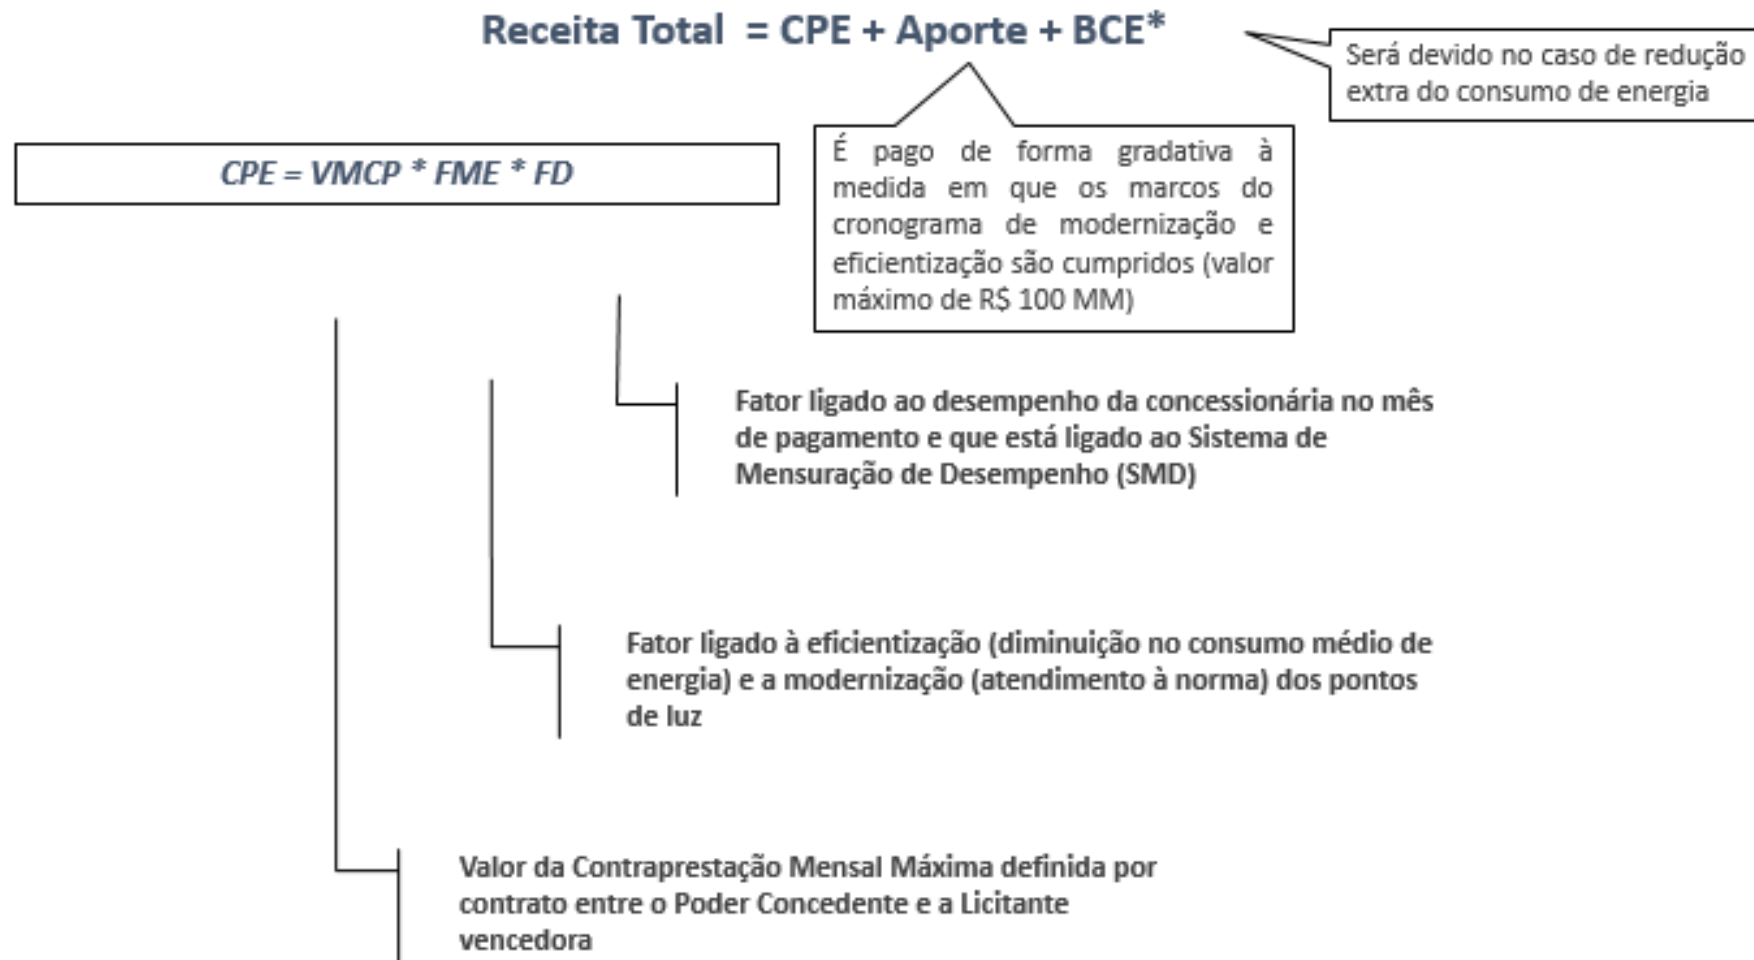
Receita Total = CPE + Aporte + BCE*

Será devido no caso de redução extra do consumo de energia

CPE = VMCP * FME * FD

É pago de forma gradativa à medida em que os marcos do cronograma de modernização e eficientização são cumpridos (valor máximo de R$ 100 MM)

Fator ligado ao desempenho da concessionária no mês de pagamento e que está ligado ao Sistema de Mensuração de Desempenho (SMD)

Fator ligado à eficientização (diminuição no consumo médio de energia) e a modernização (atendimento à norma) dos pontos de luz

Valor da Contraprestação Mensal Máxima definida por contrato entre o Poder Concedente e a Licitante vencedora